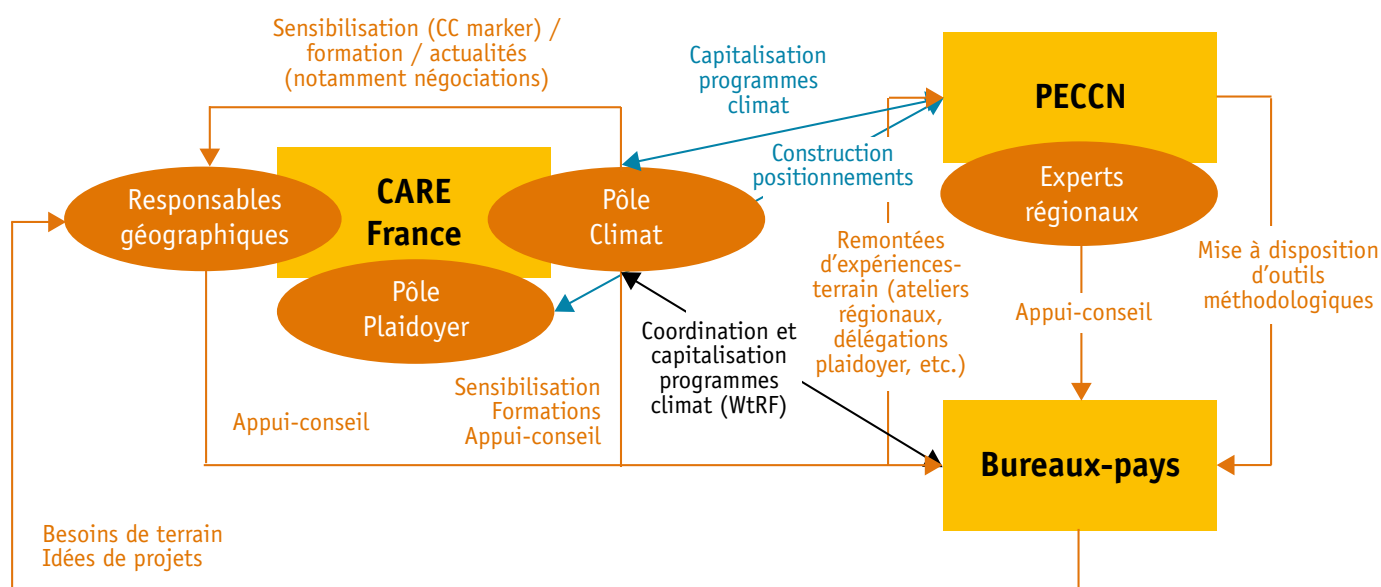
Sensibilisation (CC marker) / formation / actualités (notamment négociations)

Capitalisation programmes climat

PECCN

Construction positionnements

Experts régionaux

Responsables géographiques

CARE France

Pôle Climat

Pôle Plaidoyer

Remontées d'expériences-terrain (ateliers régionaux, délégations plaidoyer, etc.)

Mise à disposition d'outils méthodologiques

Appui-conseil

Coordination et capitalisation programmes climat (WtRF)

Sensibilisation Formations Appui-conseil

Appui-conseil

Bureaux-pays

Besoins de terrain
Idées de projets